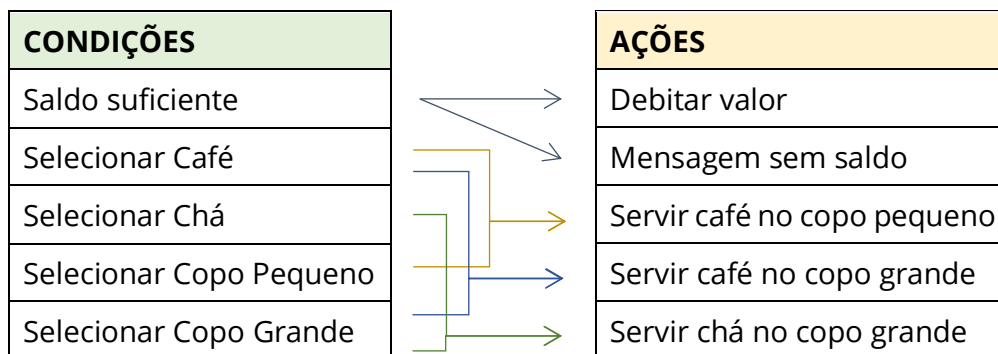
| CONDIÇÕES |
|---|
| Saldo suficiente |
| Selecionar Café |
| Selecionar Chá |
| Selecionar Copo Pequeno |
| Selecionar Copo Grande |

| AÇÕES |
|---|
| Debitar valor |
| Mensagem sem saldo |
| Servir café no copo pequeno |
| Servir café no copo grande |
| Servir chá no copo grande |